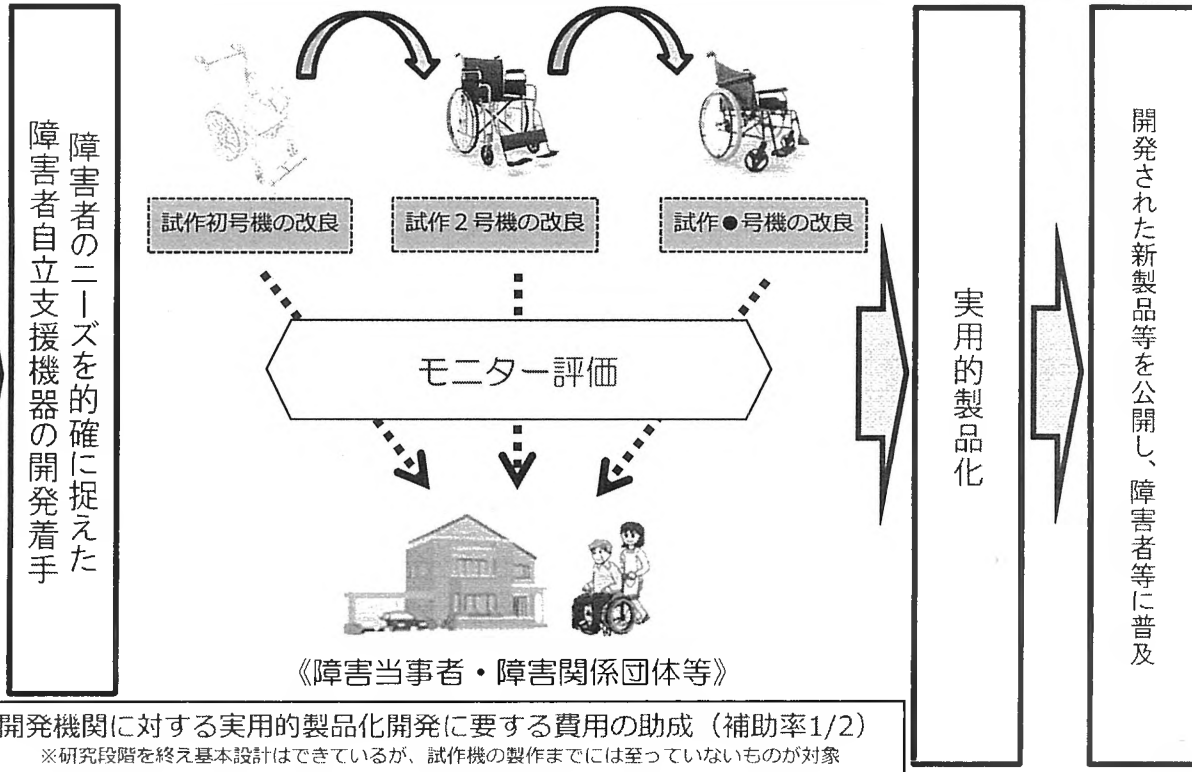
障害者のニーズを的確に捉えた障害者自立支援機器の開発着手

試作初号機の改良

試作２号機の改良

試作●号機の改良

モニター評価

《障害当事者・障害関係団体等》

実用的製品化

開発された新製品等を公開し、障害者等に普及

開発機関に対する実用的製品化開発に要する費用の助成（補助率1/2）
※研究段階を終え基本設計はできているが、試作機の製作までには至っていないものが対象